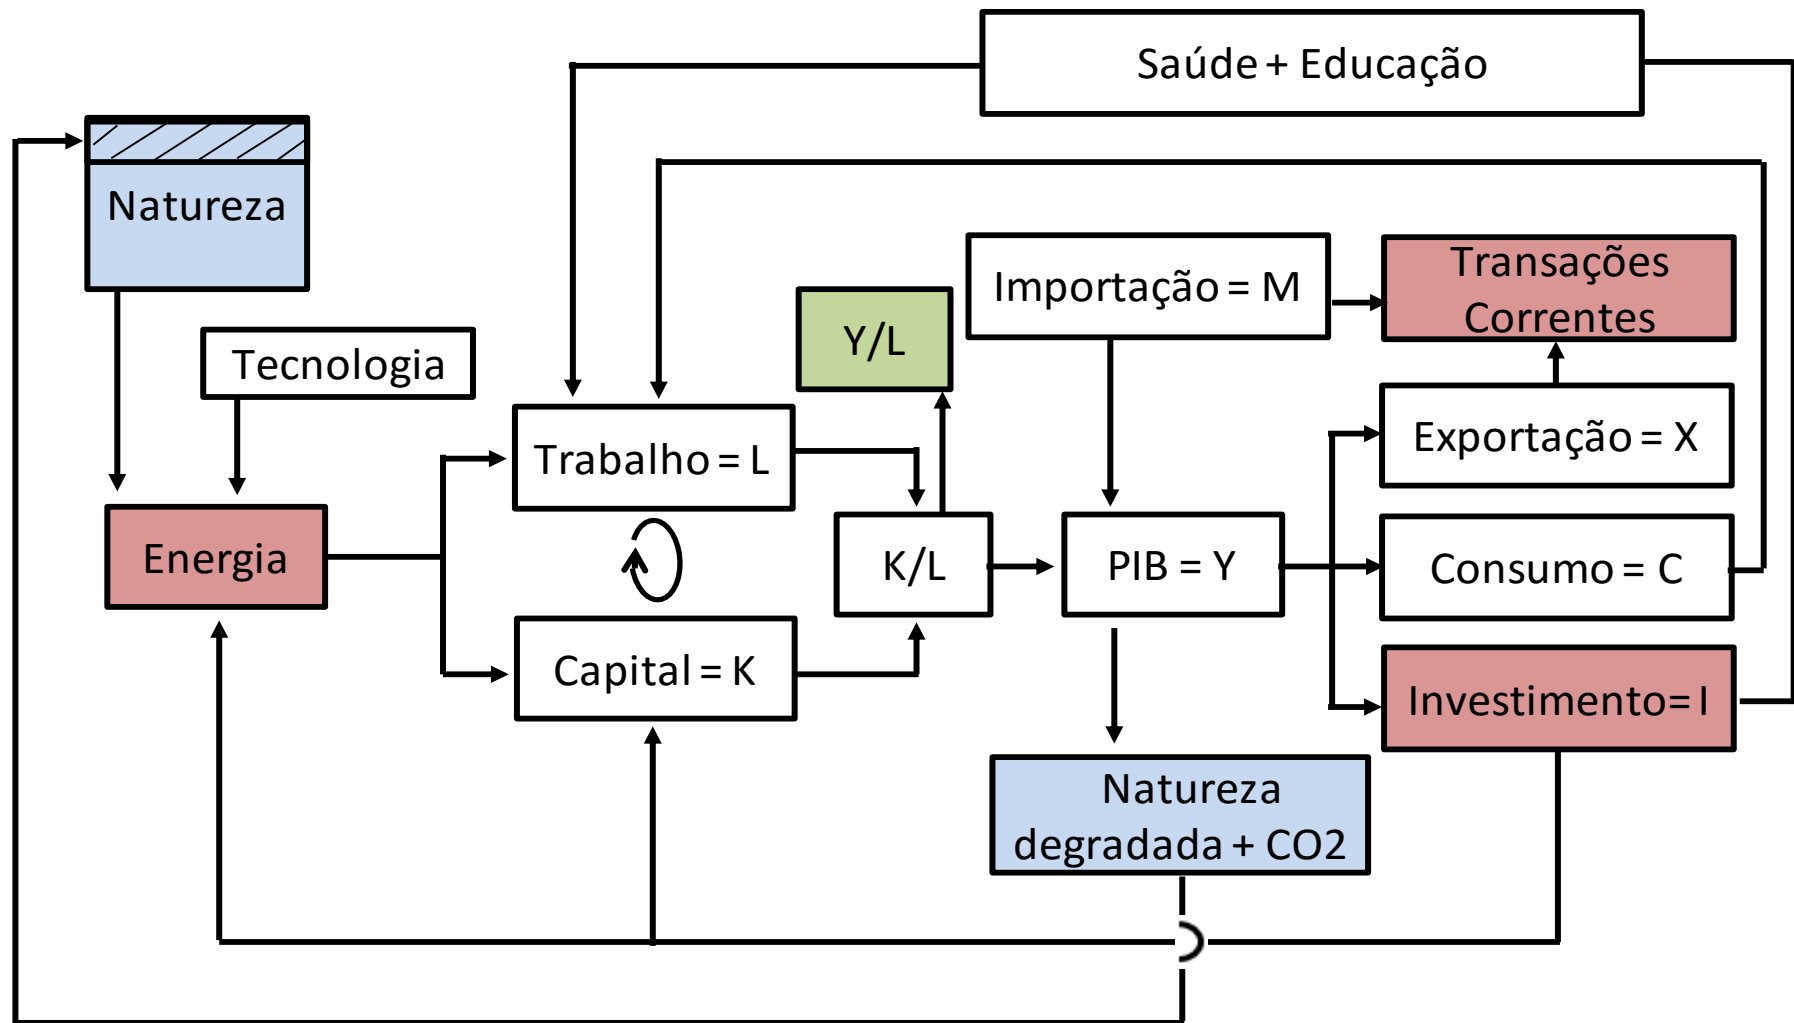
Saúde + Educação

Natureza

Tecnologia

Energia

Trabalho = L

Capital = K

Y/L

K/L

Importação = M

PIB = Y

Transações Correntes

Exportação = X

Consumo = C

Investimento = I

Natureza degradada + CO2